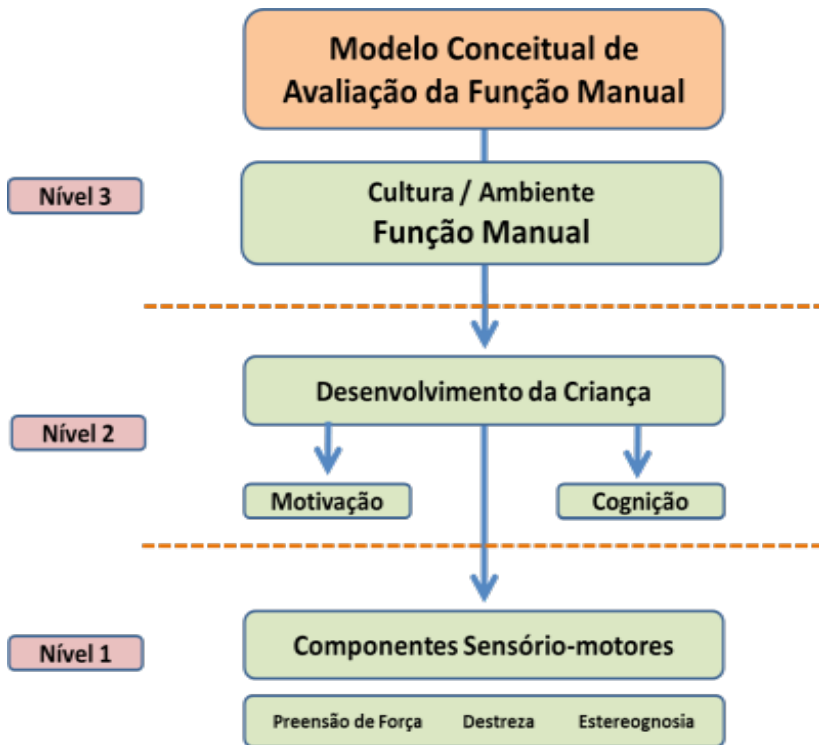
Modelo Conceitual de Avaliação da Função Manual

Nível 3

Cultura / Ambiente
Função Manual

Nível 2

Desenvolvimento da Criança

Motivação

Cognição

Nível 1

Componentes Sensório-motores

Preensão de Força

Destreza

Estereognosia